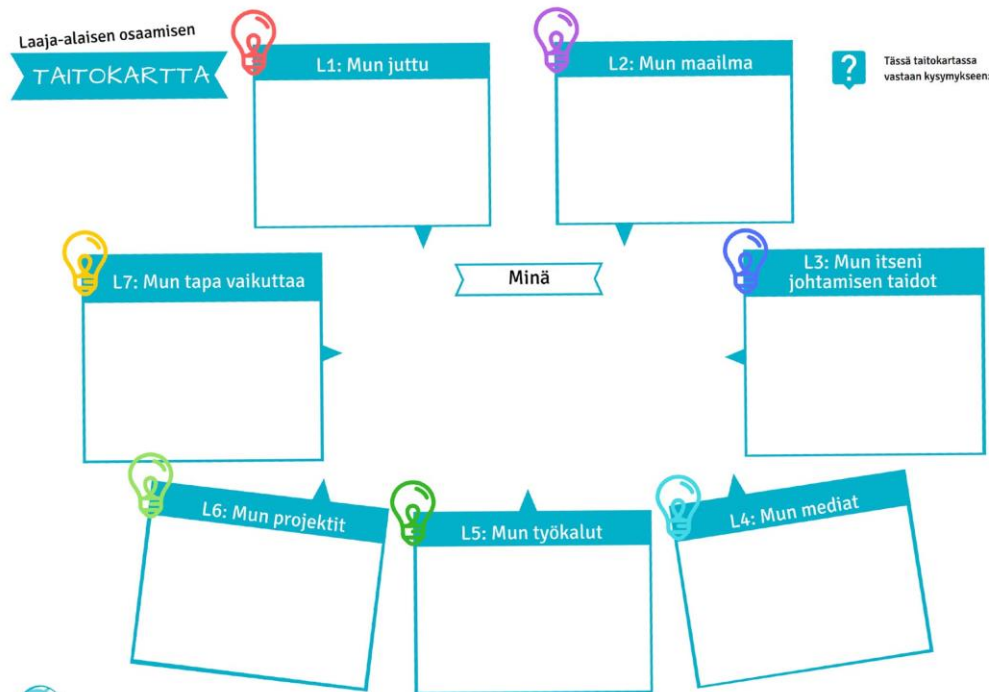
Laaja-alaisen osaamisen

TAITOKARTTA

L1: Mun juttu

L2: Mun maailma

?

Tässä taitokartassa vastaan kysymykseen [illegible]

L7: Mun tapa vaikuttaa

Minä

L3: Mun itseni johtamisen taidot

L6: Mun projektit

L5: Mun työkalut

L4: Mun mediat